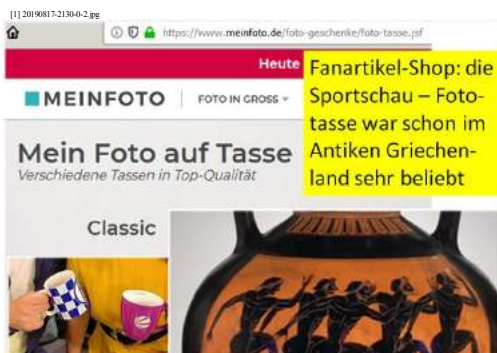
[1] 20190817-2130-0-2.jpg

https://www.meinfoto.de/foto-geschenke/foto-tasse.jsf

Heute

MEINFOTO | FOTO IN GROSS

Mein Foto auf Tasse
Verschiedene Tassen in Top-Qualität

Classic

Fanartikel-Shop: die Sportschau – Fototasse war schon im Antiken Griechenland sehr beliebt